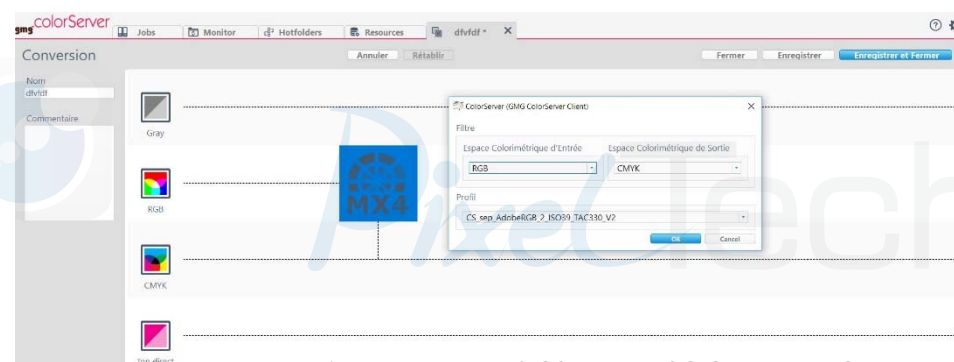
gmg colorServer
Jobs
Monitor
Hotfolders
Resources
dfvfdf *
Conversion
Annuler
Rétablir
Fermer
Enregistrer
Enregistrer et Fermer
Nom
dfvfdf
Commentaire
Gray
RGB
CMYK
Ton direct
MX4
ColorServer (GMG ColorServer Client)
Filtre
Espace Colorimétrique d'Entrée
Espace Colorimétrique de Sortie
RGB
CMYK
Profil
CS_sep_AdobeRGB_2_ISO39_TAC330_V2
OK
Cancel
PixelTech